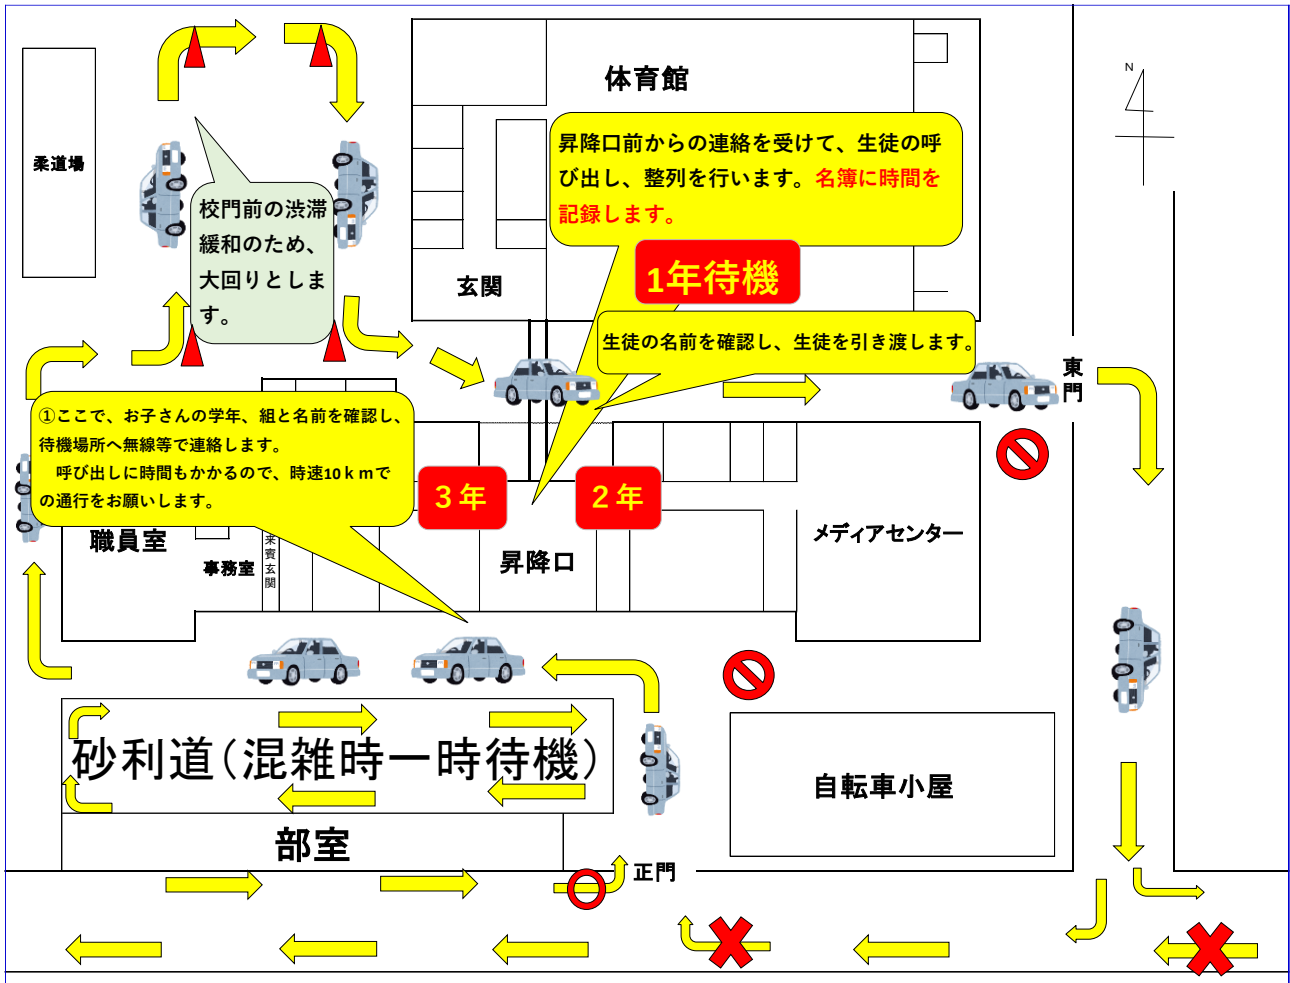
N

柔道場

校門前の渋滞緩和のため、大回りとします。

体育館

昇降口前からの連絡を受けて、生徒の呼び出し、整列を行います。名簿に時間を記録します。

1年待機

玄関

生徒の名前を確認し、生徒を引き渡します。

東門

①ここで、お子さんの学年、組と名前を確認し、待機場所へ無線等で連絡します。
呼び出しに時間もかかるので、時速10ｋｍでの通行をお願いします。

3年

2年

職員室

事務室

来賓玄関

昇降口

メディアセンター

砂利道(混雑時一時待機)

自転車小屋

部室

正門